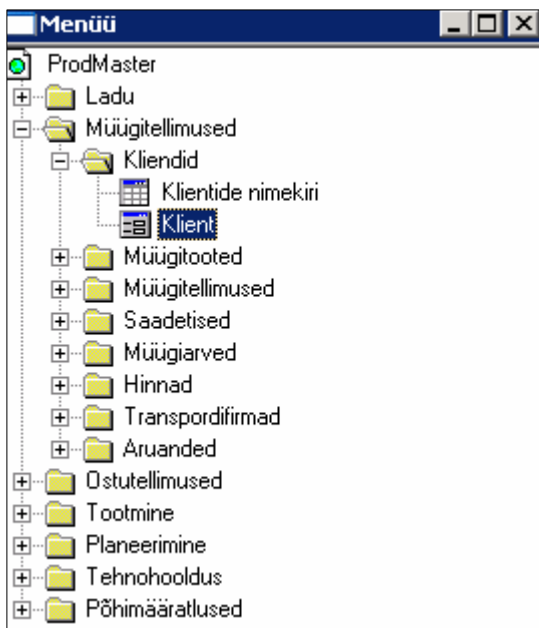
Menüü

ProdMaster
Ladu
Müügitellimused
Kliendid
Klientide nimekiri
Klient
Müügitooted
Müügitellimused
Saadetised
Müügiarved
Hinnad
Transpordifirmad
Aruanded
Ostutellimused
Tootmine
Planeerimine
Tehnohooldus
Põhimääratlused